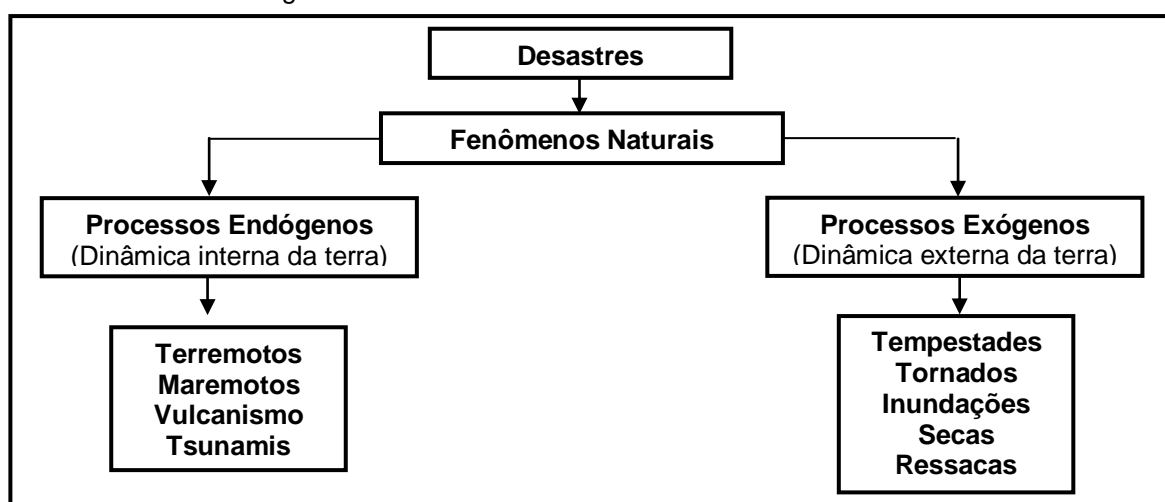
Desastres

Fenômenos Naturais

Processos Endógenos
(Dinâmica interna da terra)

Terremotos
Maremotos
Vulcanismo
Tsunamis

Processos Exógenos
(Dinâmica externa da terra)

Tempestades
Tornados
Inundações
Secas
Ressacas